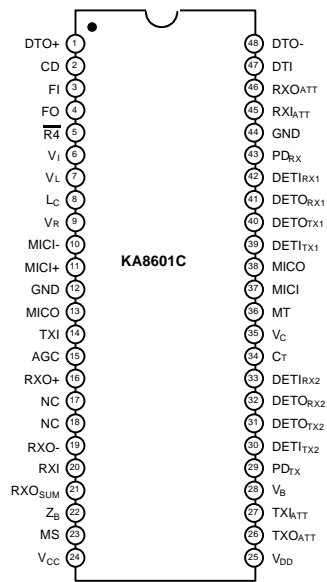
DTO+ 1
CD 2
FI 3
FO 4
$\overline{R4}$ 5
$V_I$ 6
$V_L$ 7
$L_C$ 8
$V_R$ 9
MICI- 10
MICI+ 11
GND 12
MICO 13
TXI 14
AGC 15
RXO+ 16
NC 17
NC 18
RXO- 19
RXI 20
$RXO_{SUM}$ 21
$Z_B$ 22
MS 23
$V_{CC}$ 24

KA8601C

48 DTO-
47 DTI
46 $RXO_{ATT}$
45 $RXI_{ATT}$
44 GND
43 $PD_{RX}$
42 $DETI_{RX1}$
41 $DETO_{RX1}$
40 $DETO_{TX1}$
39 $DETI_{TX1}$
38 MICO
37 MICI
36 MT
35 $V_C$
34 $C_T$
33 $DETI_{RX2}$
32 $DETO_{RX2}$
31 $DETO_{TX2}$
30 $DETI_{TX2}$
29 $PD_{TX}$
28 $V_B$
27 $TXI_{ATT}$
26 $TXO_{ATT}$
25 $V_{DD}$